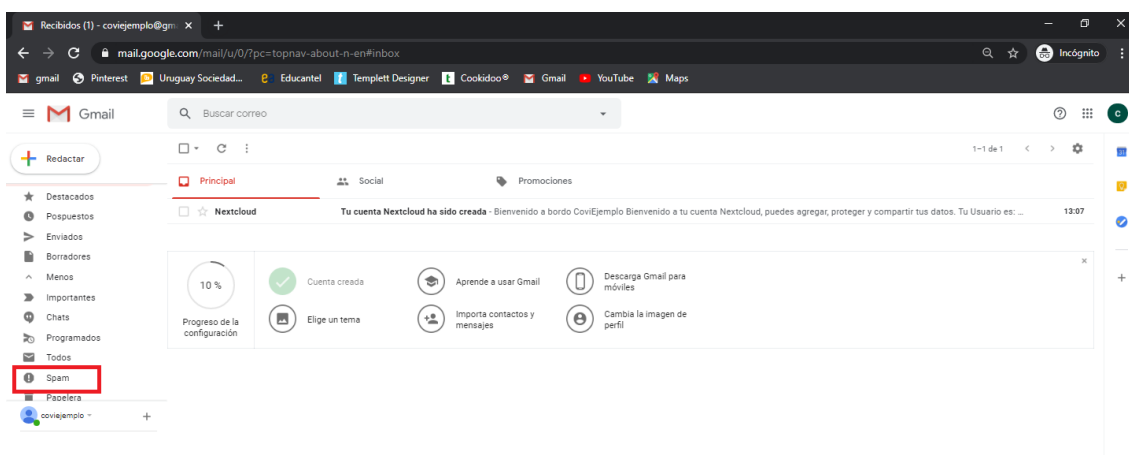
Recibidos (1) - coviejemplo@gm ×
+
mail.google.com/mail/u/0/?pc=topnav-about-n-en#inbox
Incógnito
gmail Pinterest Uruguay Sociedad... Educantel Templett Designer Cookidoo® Gmail YouTube Maps

Gmail
Buscar correo
c

Redactar
Destacados
Pospuestos
Enviados
Borradores
Menos
Importantes
Chats
Programados
Todos
Spam
Papelera
coviejemplo

1–1 de 1
Principal
Social
Promociones
Nextcloud
Tu cuenta Nextcloud ha sido creada - Bienvenido a bordo CoviEjemplo Bienvenido a tu cuenta Nextcloud, puedes agregar, proteger y compartir tus datos. Tu Usuario es: ...
13:07

10 %
Progreso de la configuración
Cuenta creada
Elige un tema
Aprende a usar Gmail
Importa contactos y mensajes
Descarga Gmail para móviles
Cambia la imagen de perfil
×